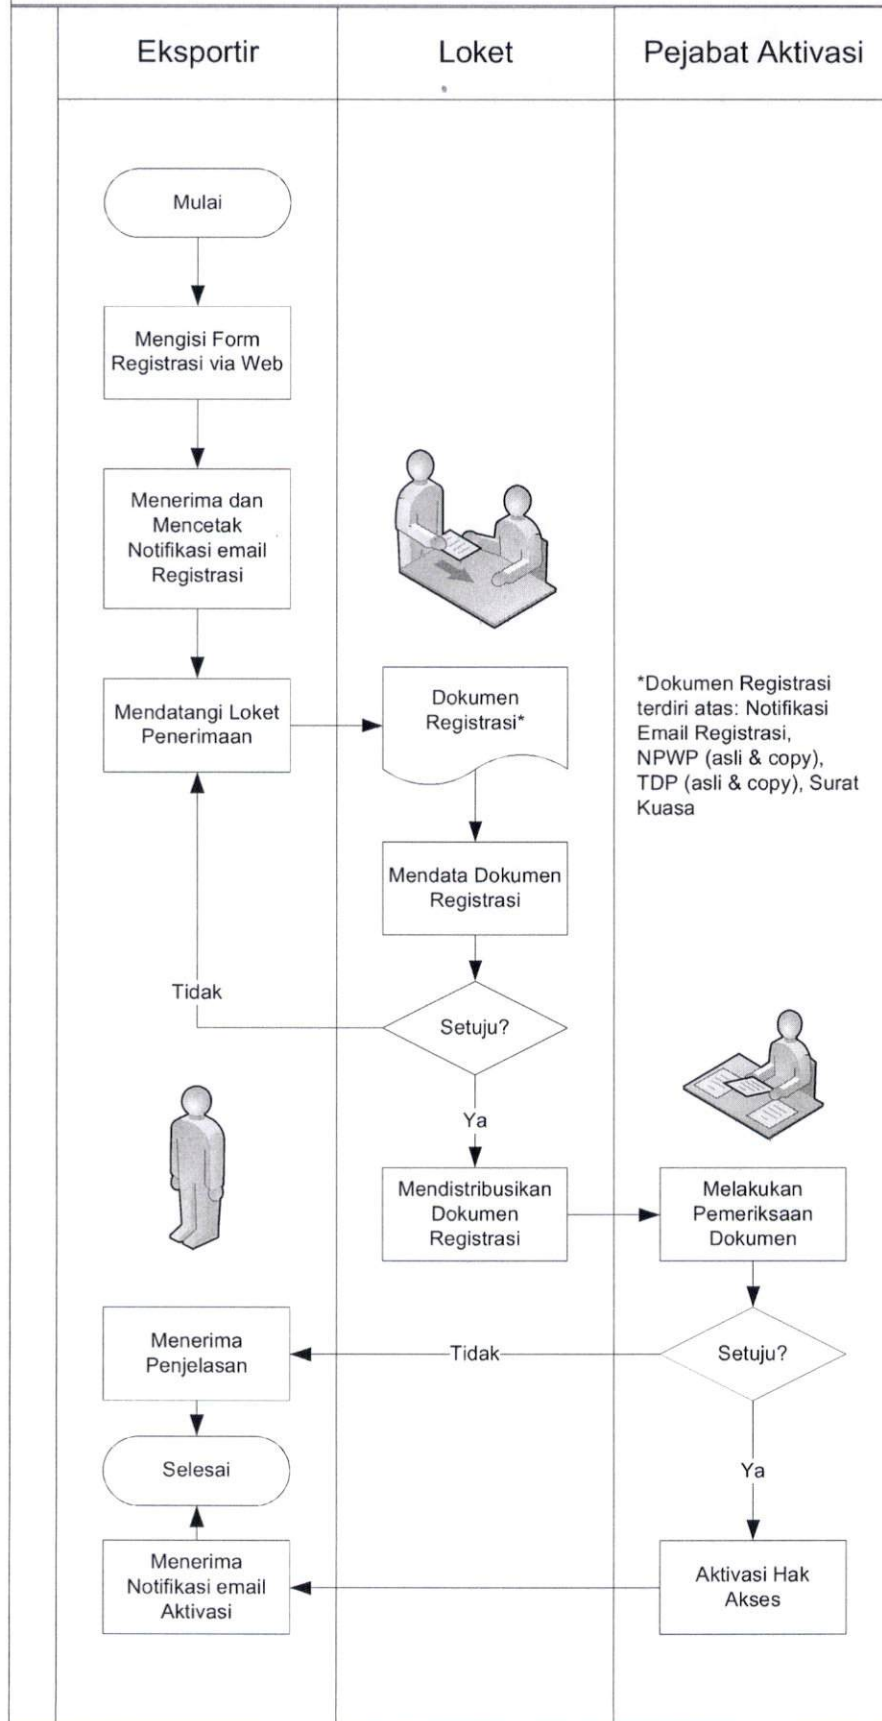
Eksportir

Loket

Pejabat Aktivasi

Mulai

Mengisi Form Registrasi via Web

Menerima dan Mencetak Notifikasi email Registrasi

Mendatangi Loket Penerimaan

Dokumen Registrasi*

*Dokumen Registrasi terdiri atas: Notifikasi Email Registrasi, NPWP (asli & copy), TDP (asli & copy), Surat Kuasa

Mendata Dokumen Registrasi

Tidak

Setuju?

Ya

Mendistribusikan Dokumen Registrasi

Melakukan Pemeriksaan Dokumen

Menerima Penjelasan

Tidak

Setuju?

Selesai

Ya

Menerima Notifikasi email Aktivasi

Aktivasi Hak Akses